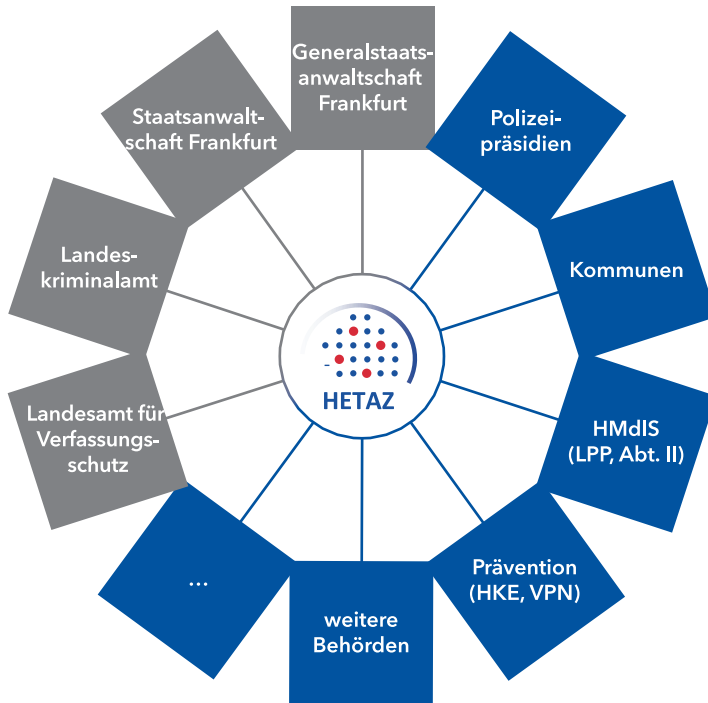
Generalstaatsanwaltschaft Frankfurt

Polizeipräsidien

Kommunen

HMdIS (LPP, Abt. II)

Prävention (HKE, VPN)

weitere Behörden

...

Landesamt für Verfassungsschutz

Landeskriminalamt

Staatsanwaltschaft Frankfurt

HETAZ